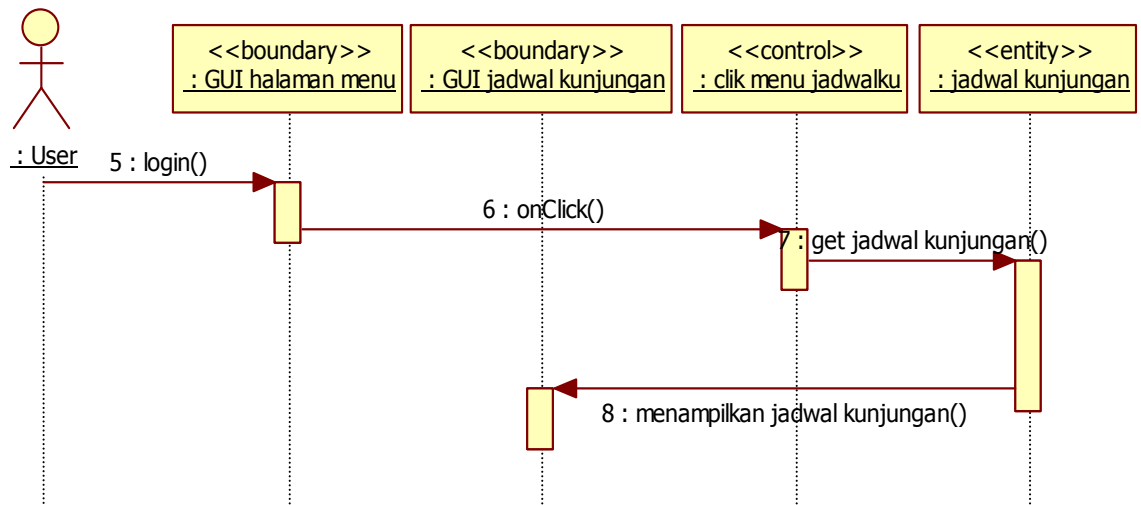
: User

<<boundary>>
: GUI halaman menu

<<boundary>>
: GUI jadwal kunjungan

<<control>>
: clik menu jadwalku

<<entity>>
: jadwal kunjungan

5 : login()

6 : onClick()

7 : get jadwal kunjungan()

8 : menampilkan jadwal kunjungan()